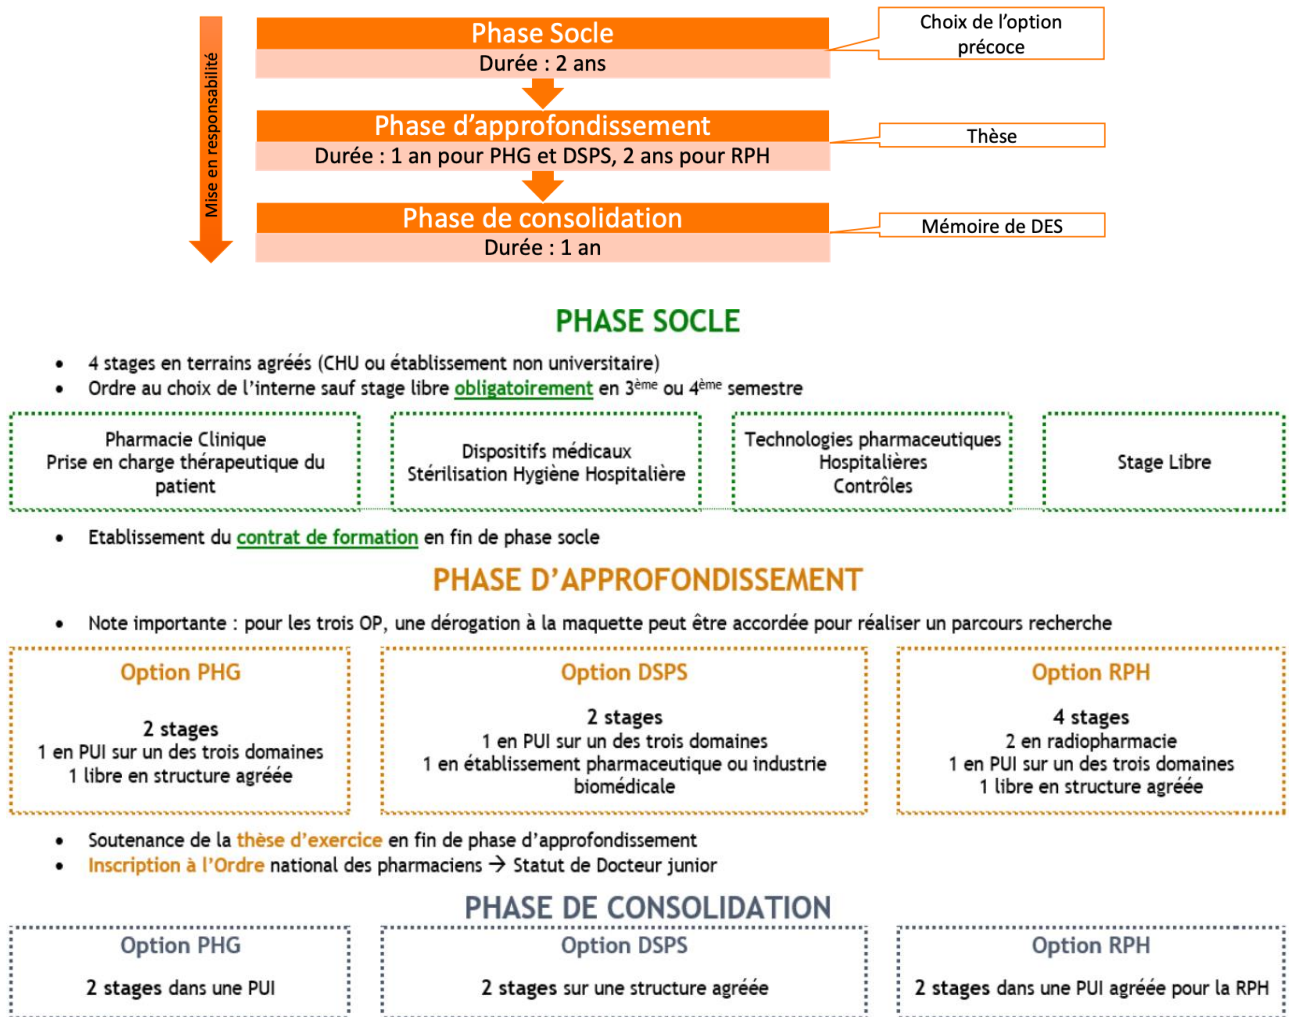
Mise en responsabilité

Phase Socle
Durée : 2 ans

Choix de l'option précoce

Phase d'approfondissement
Durée : 1 an pour PHG et DSPS, 2 ans pour RPH

Thèse

Phase de consolidation
Durée : 1 an

Mémoire de DES

PHASE SOCLE

- 4 stages en terrains agréés (CHU ou établissement non universitaire)
- Ordre au choix de l'interne sauf stage libre obligatoirement en $3^{ème}$ ou $4^{ème}$ semestre

Pharmacie Clinique
Prise en charge thérapeutique du patient

Dispositifs médicaux
Stérilisation Hygiène Hospitalière

Technologies pharmaceutiques Hospitalières
Contrôles

Stage Libre

- Etablissement du contrat de formation en fin de phase socle

PHASE D'APPROFONDISSEMENT

- Note importante : pour les trois OP, une dérogation à la maquette peut être accordée pour réaliser un parcours recherche

Option PHG
2 stages
1 en PUI sur un des trois domaines
1 libre en structure agréée

Option DSPS
2 stages
1 en PUI sur un des trois domaines
1 en établissement pharmaceutique ou industrie biomédicale

Option RPH
4 stages
2 en radiopharmacie
1 en PUI sur un des trois domaines
1 libre en structure agréée

- Soutenance de la thèse d'exercice en fin de phase d'approfondissement
- Inscription à l'Ordre national des pharmaciens → Statut de Docteur junior

PHASE DE CONSOLIDATION

Option PHG
2 stages dans une PUI

Option DSPS
2 stages sur une structure agréée

Option RPH
2 stages dans une PUI agréée pour la RPH